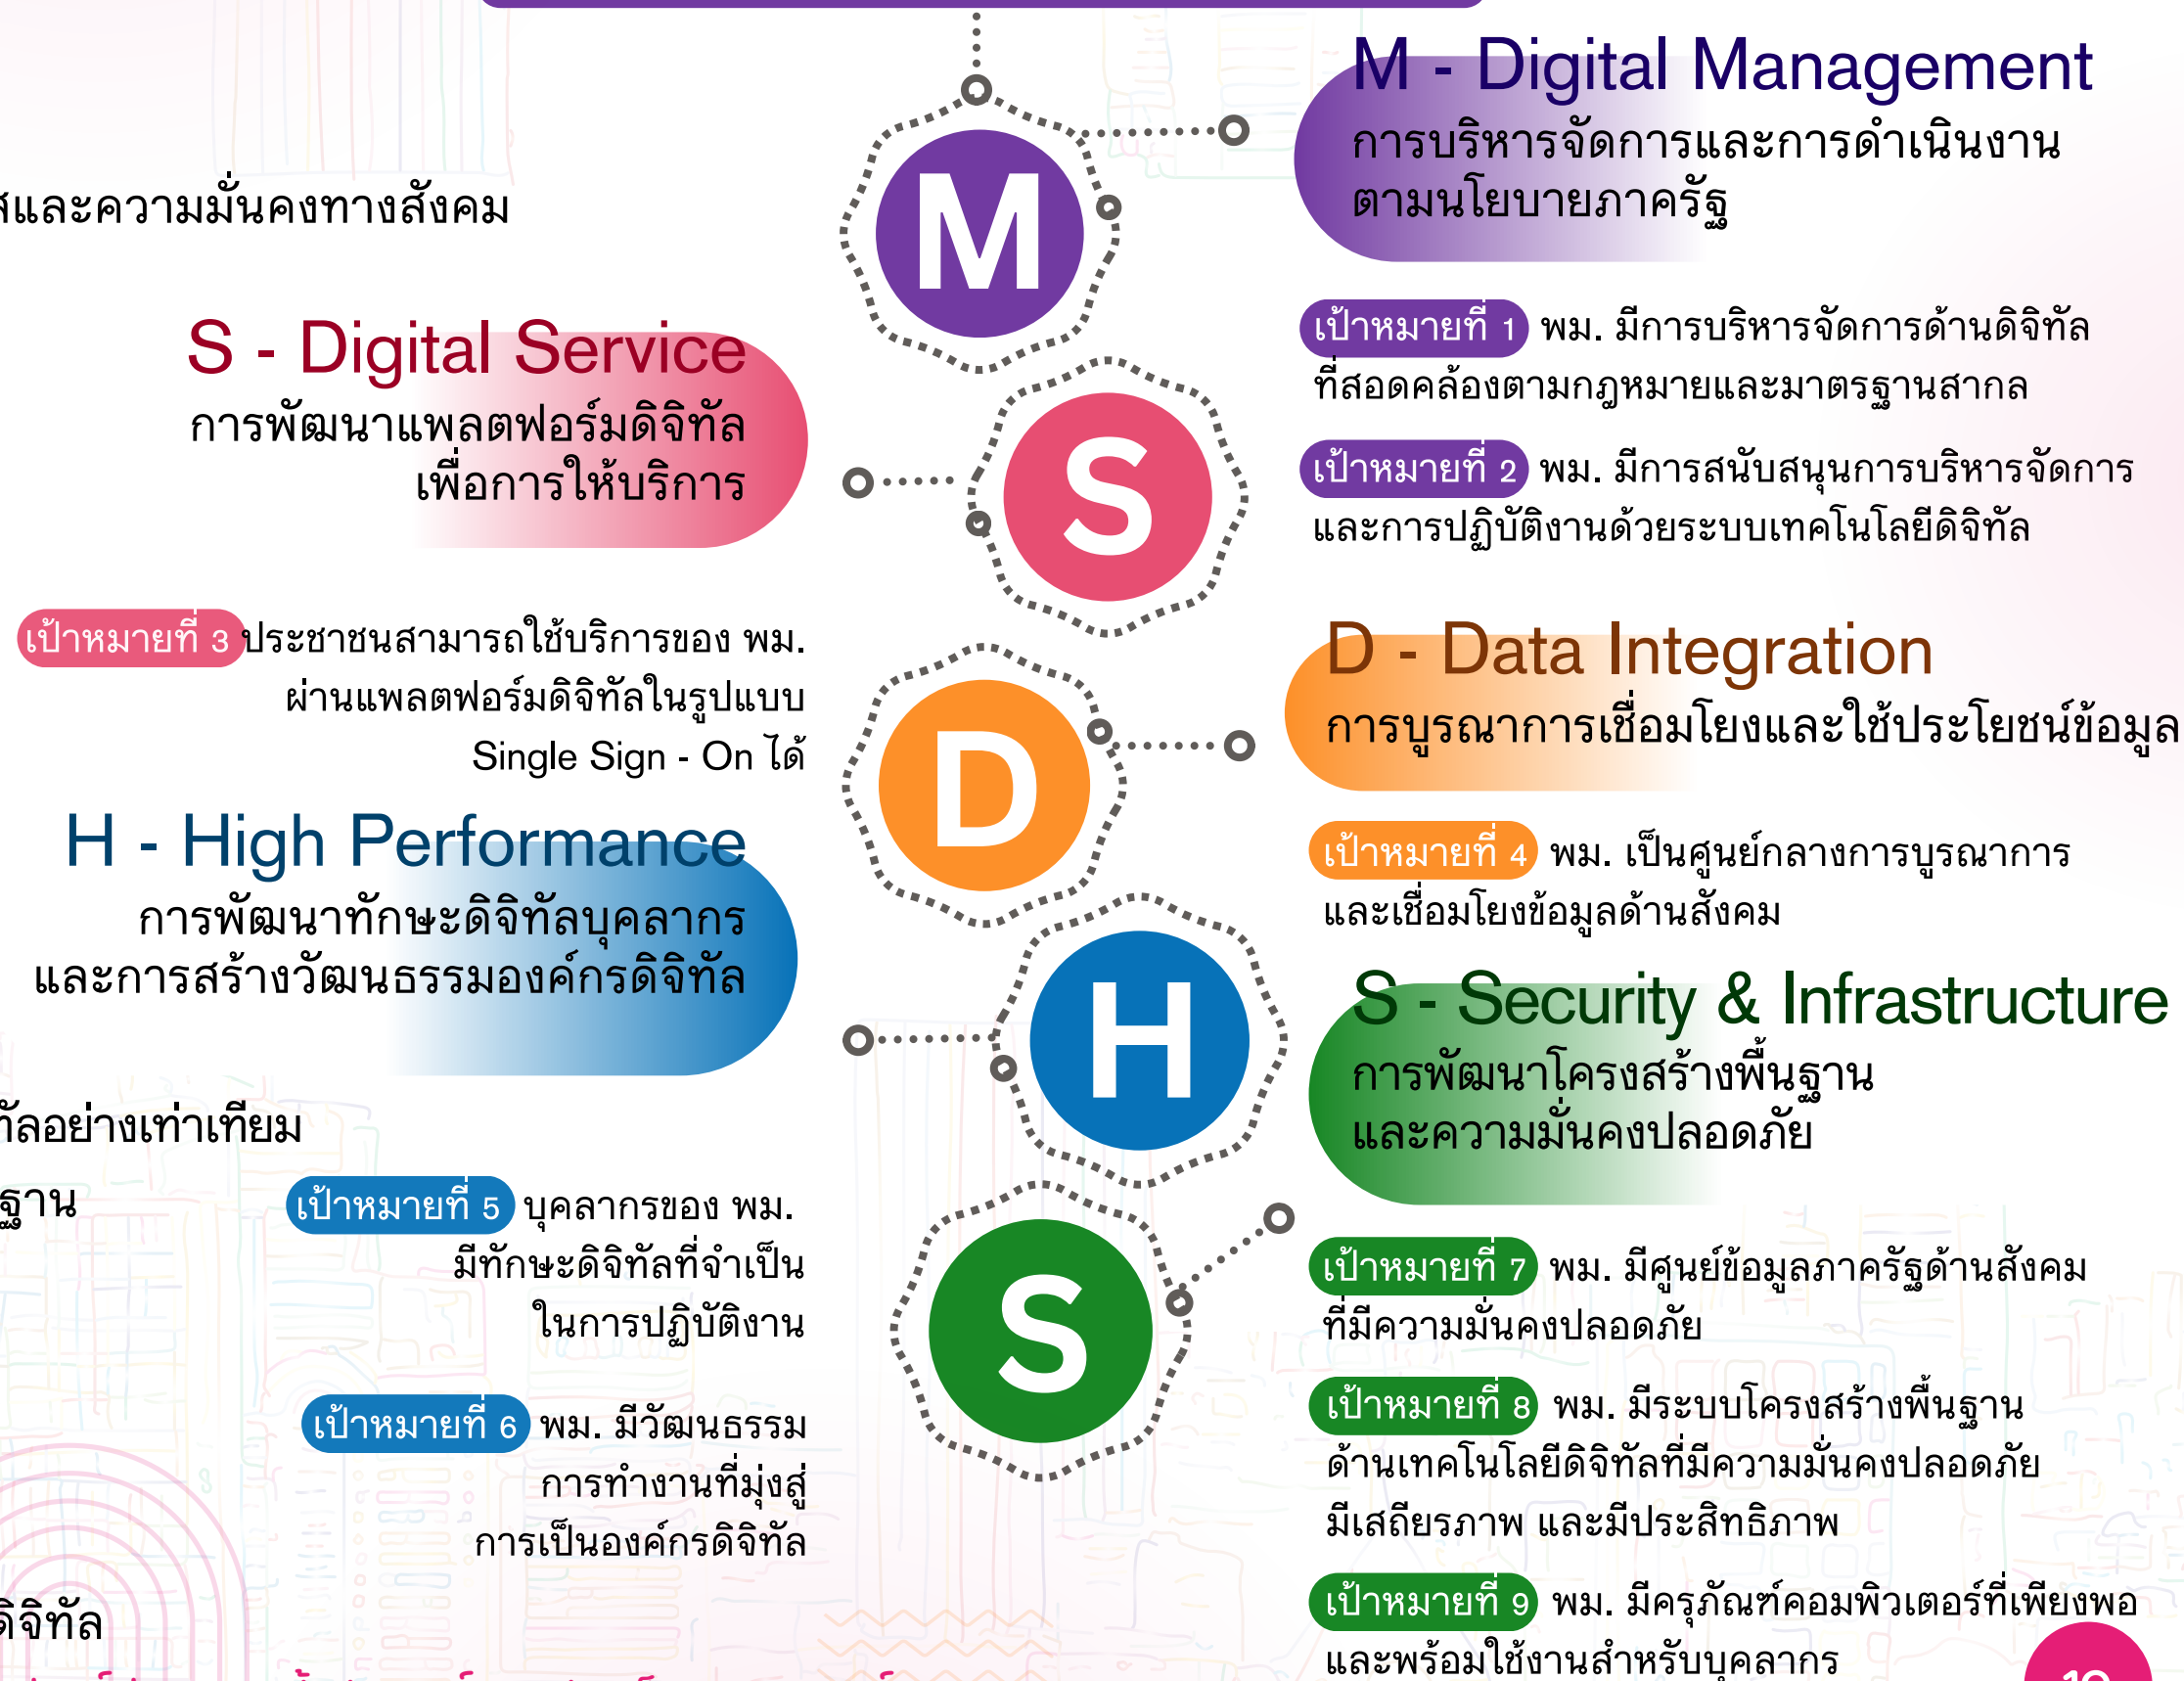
สและความมั่นคงทางสังคม

M - Digital Management
การบริหารจัดการและการดำเนินงานตามนโยบายภาครัฐ

M

S - Digital Service
การพัฒนาแพลตฟอร์มดิจิทัลเพื่อการให้บริการ

S

เป้าหมายที่ 1 พม. มีการบริหารจัดการด้านดิจิทัลที่สอดคล้องตามกฎหมายและมาตรฐานสากล

เป้าหมายที่ 2 พม. มีการสนับสนุนการบริหารจัดการและการปฏิบัติงานด้วยระบบเทคโนโลยีดิจิทัล

เป้าหมายที่ 3 ประชาชนสามารถใช้บริการของ พม. ผ่านแพลตฟอร์มดิจิทัลในรูปแบบ Single Sign - On ได้

D - Data Integration
การบูรณาการเชื่อมโยงและใช้ประโยชน์ข้อมูล

D

เป้าหมายที่ 4 พม. เป็นศูนย์กลางการบูรณาการและเชื่อมโยงข้อมูลด้านสังคม

H - High Performance
การพัฒนาทักษะดิจิทัลบุคลากรและการสร้างวัฒนธรรมองค์กรดิจิทัล

H

S - Security & Infrastructure
การพัฒนาโครงสร้างพื้นฐานและความมั่นคงปลอดภัย

ทัลอย่างเท่าเทียม

ฐาน

เป้าหมายที่ 5 บุคลากรของ พม. มีทักษะดิจิทัลที่จำเป็นในการปฏิบัติงาน

S

เป้าหมายที่ 7 พม. มีศูนย์ข้อมูลภาครัฐด้านสังคมที่มีความมั่นคงปลอดภัย

เป้าหมายที่ 6 พม. มีวัฒนธรรมการทำงานที่มุ่งสู่การเป็นองค์กรดิจิทัล

เป้าหมายที่ 8 พม. มีระบบโครงสร้างพื้นฐานด้านเทคโนโลยีดิจิทัลที่มีความมั่นคงปลอดภัย มีเสถียรภาพ และมีประสิทธิภาพ

ดิจิทัล

เป้าหมายที่ 9 พม. มีครุภัณฑ์คอมพิวเตอร์ที่เพียงพอและพร้อมใช้งานสำหรับบุคลากร

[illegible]